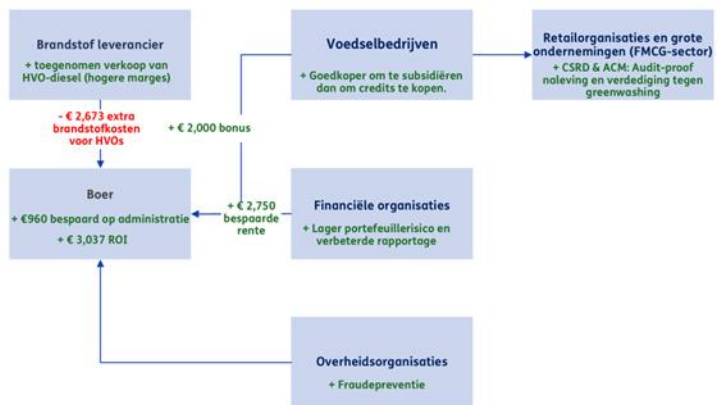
Brandstof leverancier

+ toegenomen verkoop van HVO-diesel (hogere marges)

Voedselbedrijven

+ Goedkoper om te subsidiëren dan om credits te kopen.

Retailorganisaties en grote ondernemingen (FMCG-sector)

+ CSRD & ACM: Audit-proof naleving en verdediging tegen greenwashing

- € 2,673 extra brandstofkosten voor HVOs

+ € 2,000 bonus

Boer

+ €960 bespaard op administratie

+ € 3,037 ROI

+ € 2,750 bespaarde rente

Financiële organisaties

+ Lager portefeuillerisico en verbeterde rapportage

Overheidsorganisaties

+ Fraudepreventie